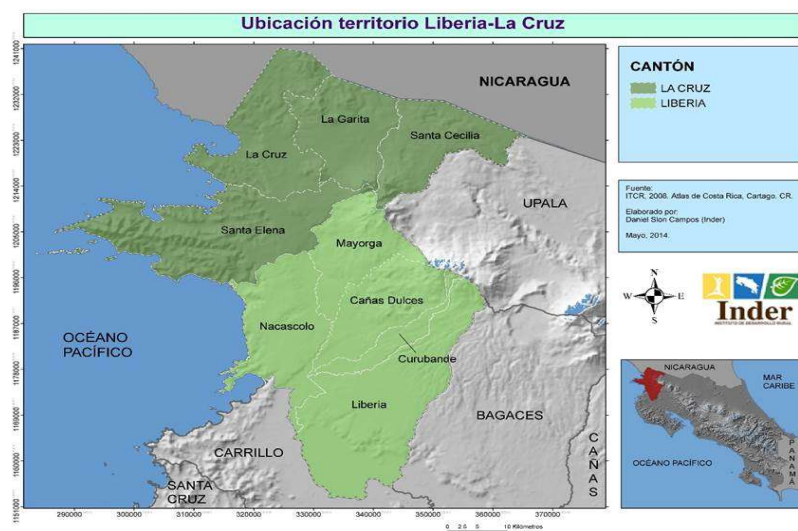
Ubicación territorio Liberia-La Cruz

1241000
1232000
1223000
1214000
1205000
1196000
1187000
1178000
1169000
1160000
1151000

NICARAGUA
La Garita
Santa Cecilia
La Cruz
UPALA
Santa Elena
Mayorga
Cañas Dulces
OCÉANO PACÍFICO
Nacascolo
Curubande
Liberia
BAGACES
CARRILLO
SANTA CRUZ
CAÑAS

290000 300000 310000 320000 330000 340000 350000 360000 370000

0 2.5 5 10 Kilómetros

CANTÓN
LA CRUZ
LIBERIA

Fuente:
ITCR, 2008. Atlas de Costa Rica, Cartago, CR.
Elaborado por:
Daniel Slon Campos (Inder)
Mayo, 2014.

N
W E
S

Inder
INSTITUTO DE DESARROLLO RURAL

NICARAGUA
MAR CARIBE
OCÉANO PACÍFICO
PANAMÁ